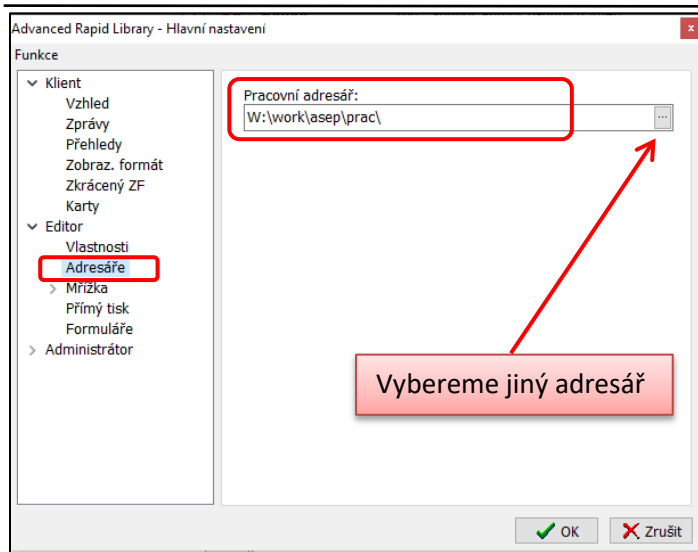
Advanced Rapid Library - Hlavní nastavení

x

Funkce

Klient
Vzhled
Zprávy
Přehledy
Zobraz. formát
Zkrácený ZF
Karty
Editor
Vlastnosti
Adresáře
Mřížka
Přímý tisk
Formuláře
Administrátor

Pracovní adresář:
W:\work\asep\prac\
...

Vybereme jiný adresář

OK
Zrušit